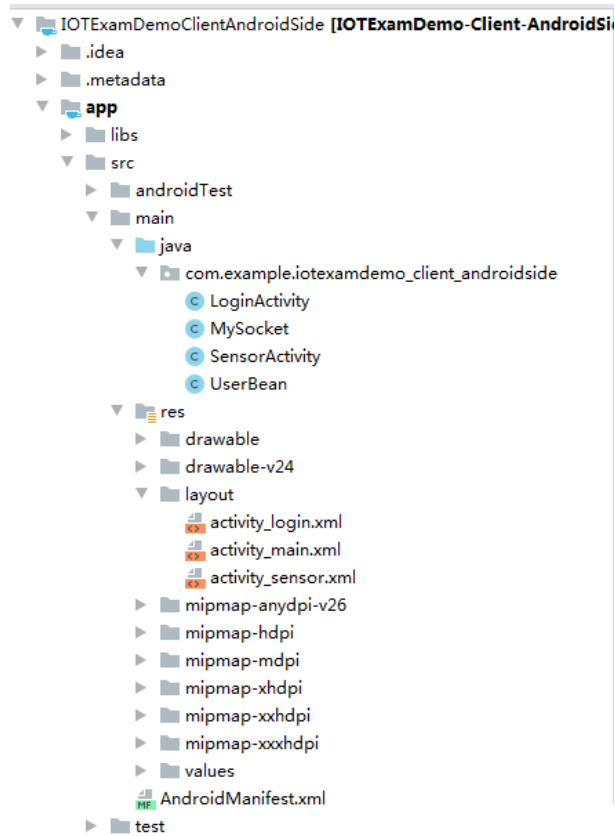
IOTExamDemoClientAndroidSide [IOTExamDemo-Client-AndroidSid
.idea
.metadata
app
libs
src
androidTest
main
java
com.example.iotexamdemo_client_androidside
C LoginActivity
C MySocket
C SensorActivity
C UserBean
res
drawable
drawable-v24
layout
activity_login.xml
activity_main.xml
activity_sensor.xml
mipmap-anydpi-v26
mipmap-hdpi
mipmap-mdpi
mipmap-xhdpi
mipmap-xxhdpi
mipmap-xxxhdpi
values
MF AndroidManifest.xml
test